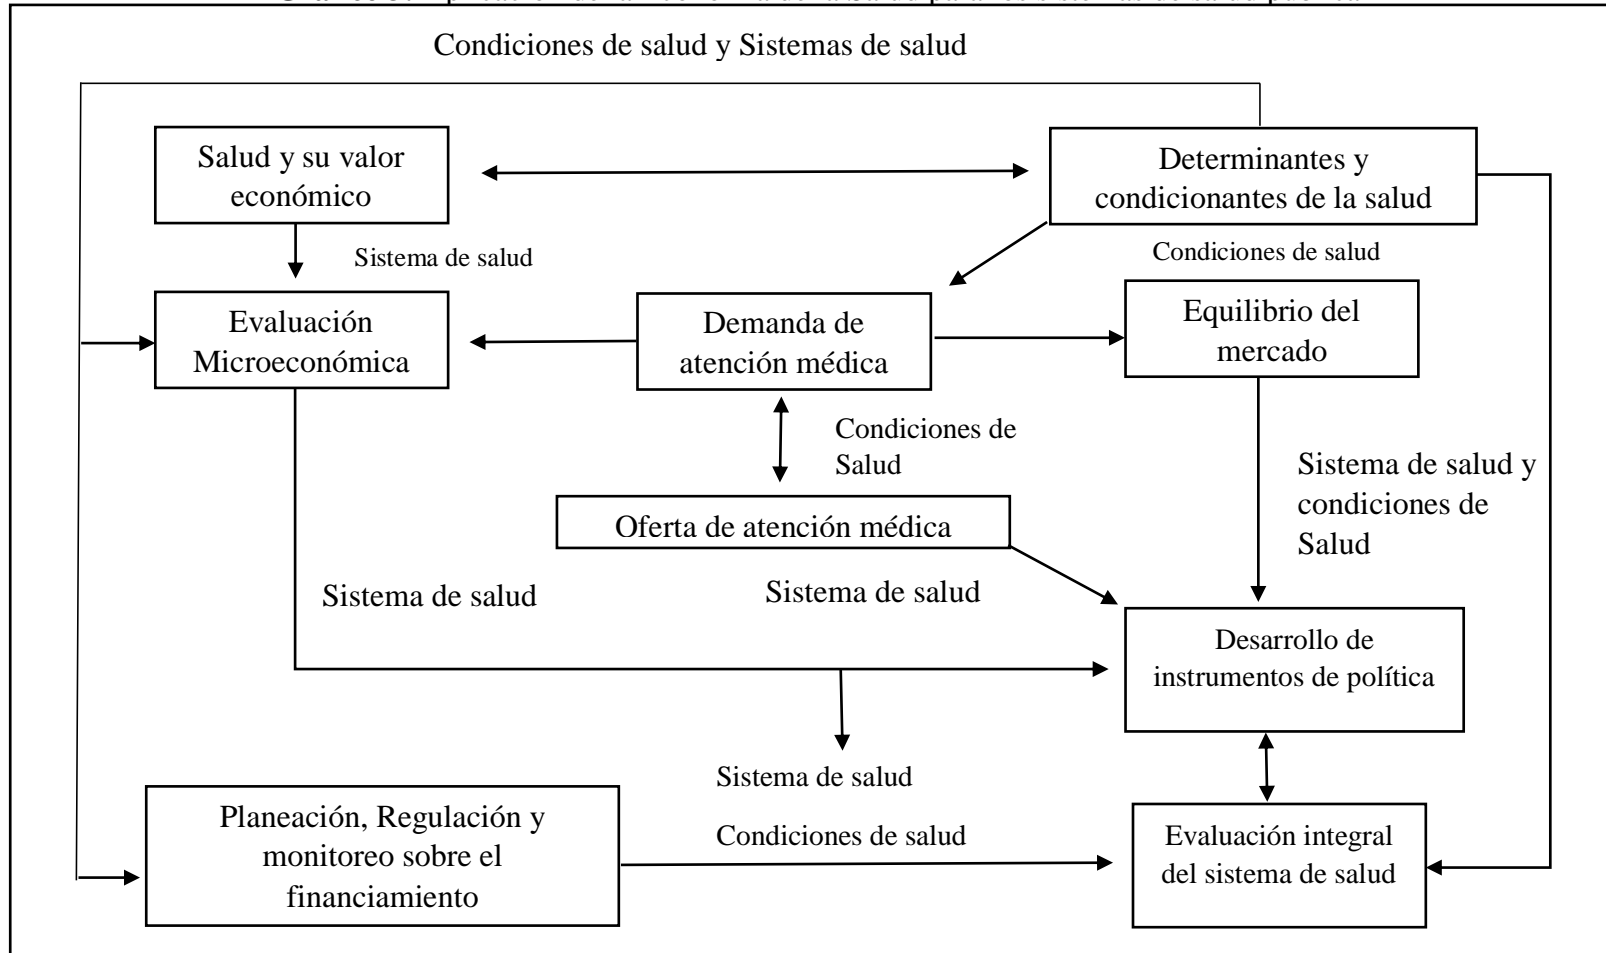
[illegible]

Condiciones de salud y Sistemas de salud

Salud y su valor económico

Determinantes y condicionantes de la salud

Sistema de salud

Condiciones de salud

Evaluación Microeconómica

Demanda de atención médica

Equilibrio del mercado

Condiciones de Salud

Sistema de salud y condiciones de Salud

Oferta de atención médica

Sistema de salud

Sistema de salud

Desarrollo de instrumentos de política

Sistema de salud

Planeación, Regulación y monitoreo sobre el financiamiento

Condiciones de salud

Evaluación integral del sistema de salud